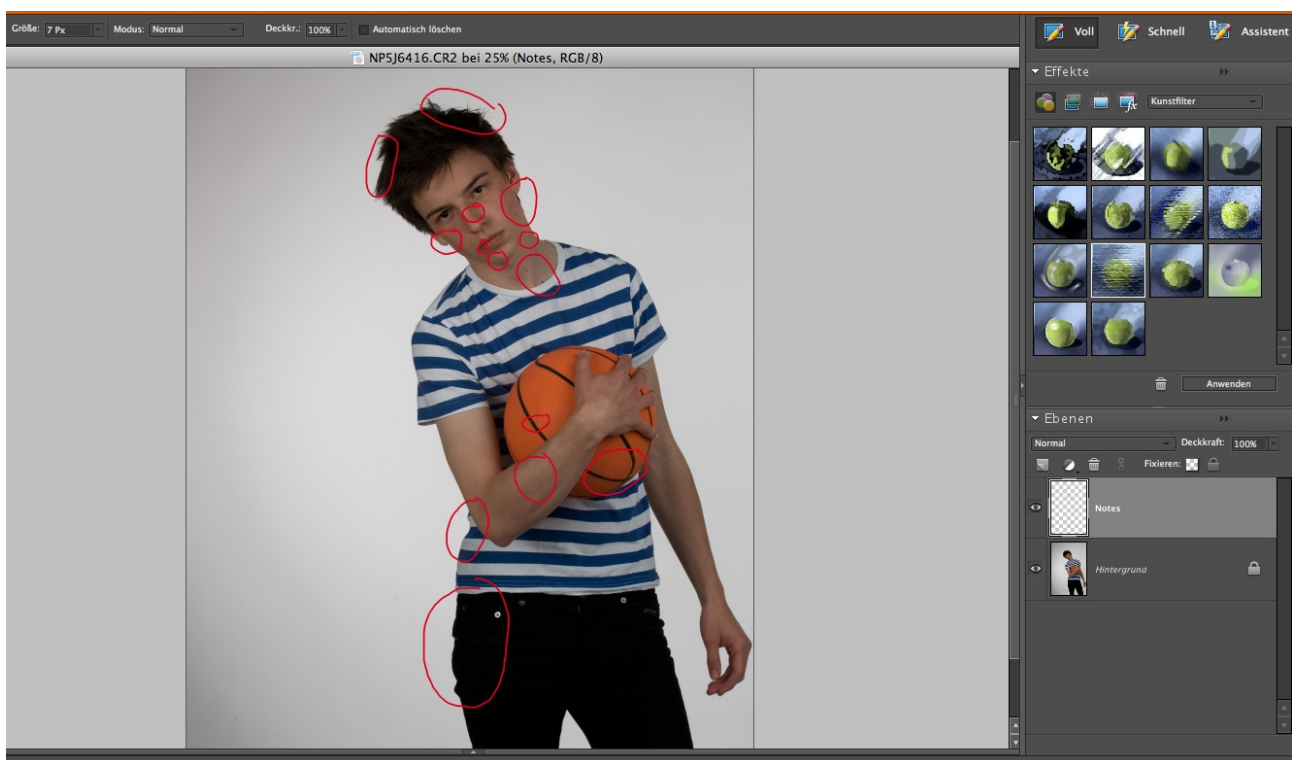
Größe: 7 Px Modus: Normal Deckkr.: 100% Automatisch löschen

Voll Schnell Assistent

NP5J6416.CR2 bei 25% (Notes, RGB/8)

Effekte

Kunstfilter

Anwenden

Ebenen

Normal Deckkraft: 100%

Fixieren:

Notes

Hintergrund